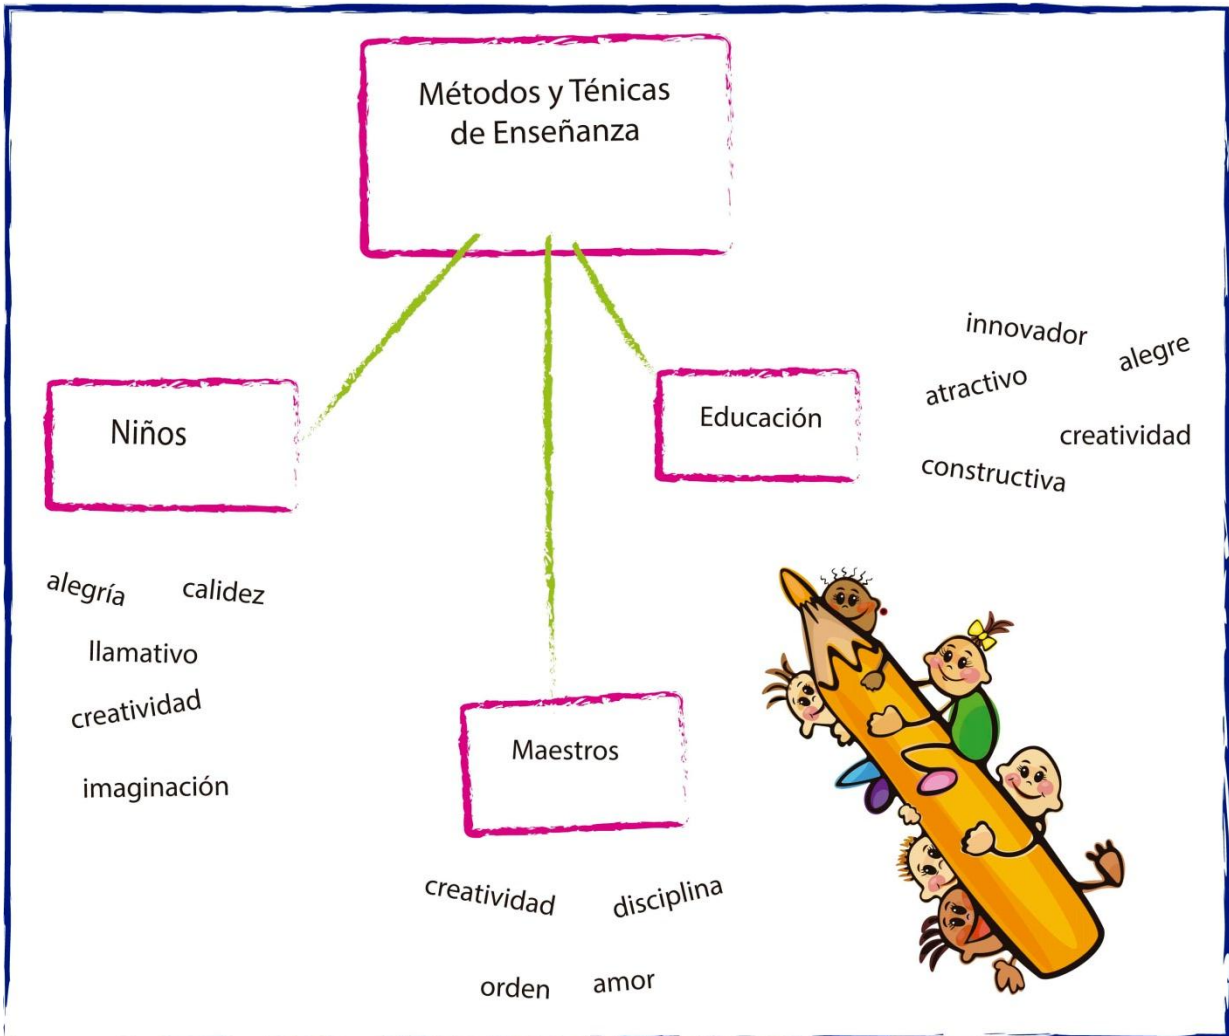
Métodos y Ténicas de Enseñanza

Niños

alegría calidez

llamativo

creatividad

imaginación

Educación

innovador

atractivo

alegre

creatividad

constructiva

Maestros

creatividad disciplina

orden amor